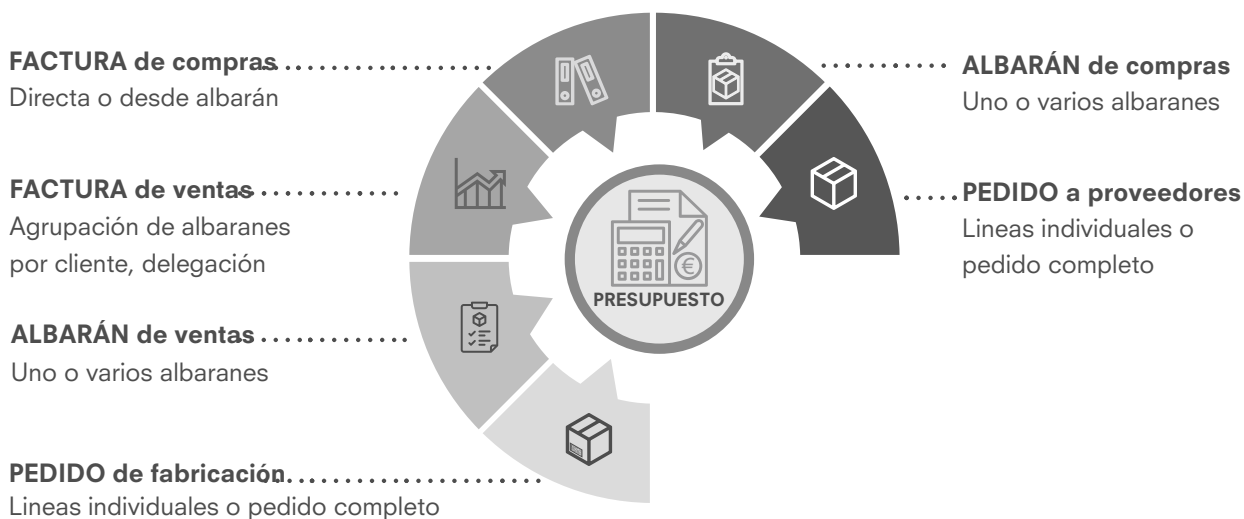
FACTURA de compras
Directa o desde albarán

ALBARÁN de compras
Uno o varios albaranes

FACTURA de ventas
Agrupación de albaranes por cliente, delegación

PEDIDO a proveedores
Lineas individuales o pedido completo

PRESUPUESTO

ALBARÁN de ventas
Uno o varios albaranes

PEDIDO de fabricación
Lineas individuales o pedido completo